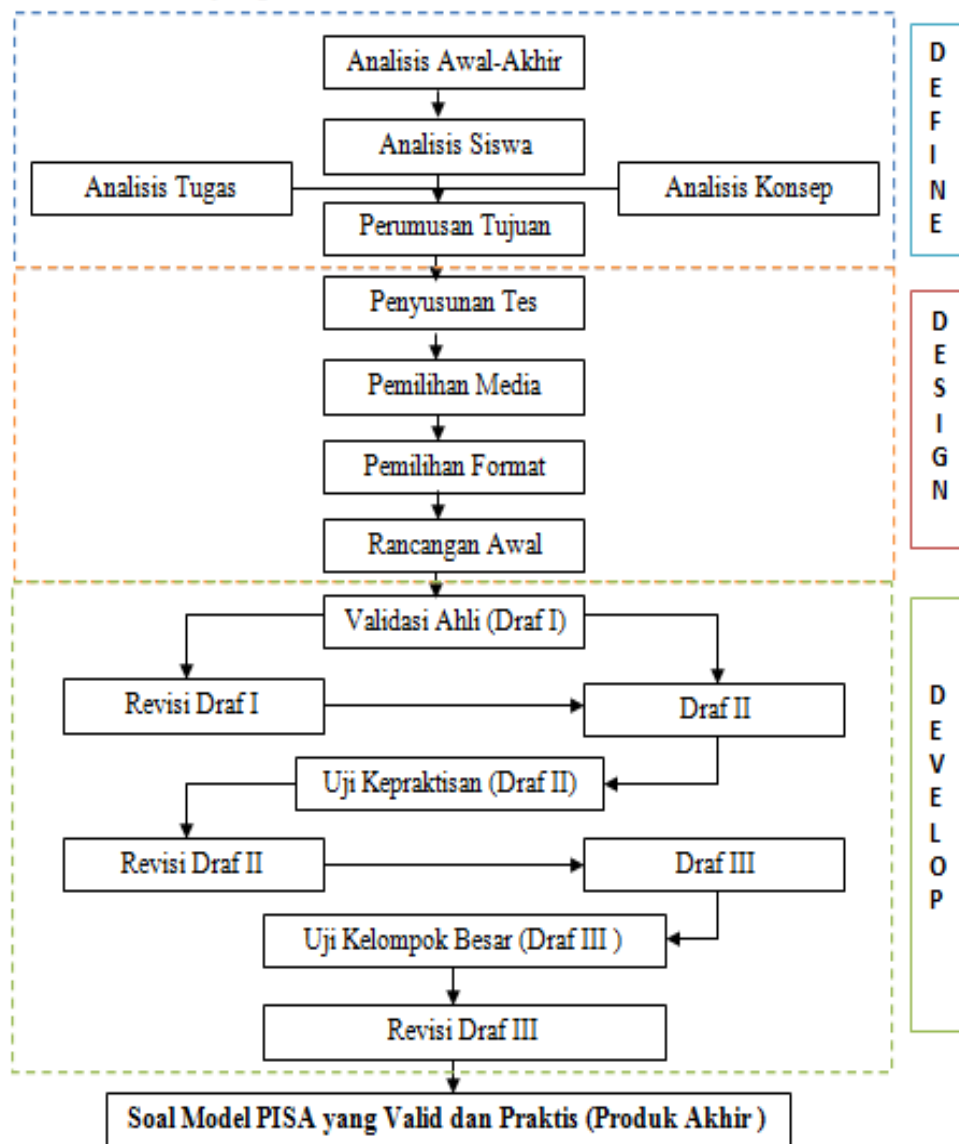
Analisis Awal-Akhir

Analisis Siswa

Analisis Tugas

Analisis Konsep

Perumusan Tujuan

DEFINE

Penyusunan Tes

Pemilihan Media

Pemilihan Format

Rancangan Awal

DESIGN

Validasi Ahli (Draf I)

Revisi Draf I

Draf II

Uji Kepraktisan (Draf II)

Revisi Draf II

Draf III

Uji Kelompok Besar (Draf III )

Revisi Draf III

DEVELOP

Soal Model PISA yang Valid dan Praktis (Produk Akhir )